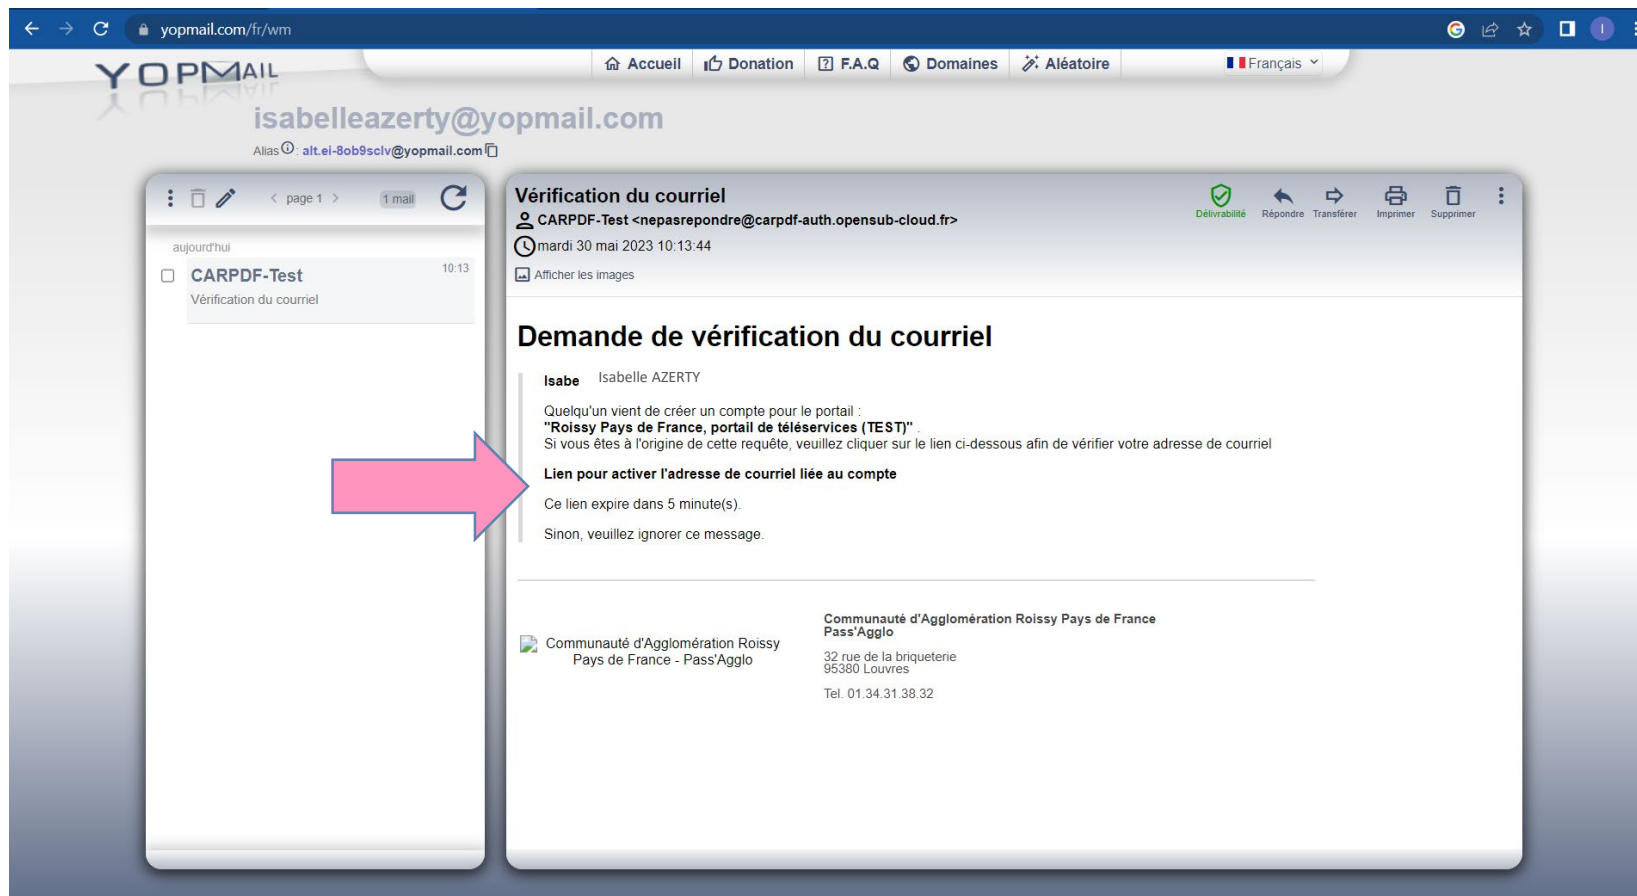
yopmail.com/fr/wm

YOPMAIL

Accueil | Donation | F.A.Q | Domaines | Aléatoire | Français

isabelleazerty@yopmail.com

Alias: alt.ei-8ob9sclv@yopmail.com

page 1 | 1 mail

aujourd'hui

CARPDF-Test 10:13
Vérification du courriel

Vérification du courriel

CARPDF-Test <nepasrepondre@carpdf-auth.opensub-cloud.fr>

mardi 30 mai 2023 10:13:44

Afficher les images

Délivrabilité | Répondre | Transférer | Imprimer | Supprimer

Demande de vérification du courriel

Isabe Isabelle AZERTY

Quelqu'un vient de créer un compte pour le portail :
"Roissy Pays de France, portail de téléservices (TEST)" .
Si vous êtes à l'origine de cette requête, veuillez cliquer sur le lien ci-dessous afin de vérifier votre adresse de courriel

Lien pour activer l'adresse de courriel liée au compte

Ce lien expire dans 5 minute(s).

Sinon, veuillez ignorer ce message.

Communauté d'Agglomération Roissy Pays de France - Pass'Agglo

Communauté d'Agglomération Roissy Pays de France
Pass'Agglo

32 rue de la briqueterie
95380 Louvres

Tel. 01.34.31.38.32